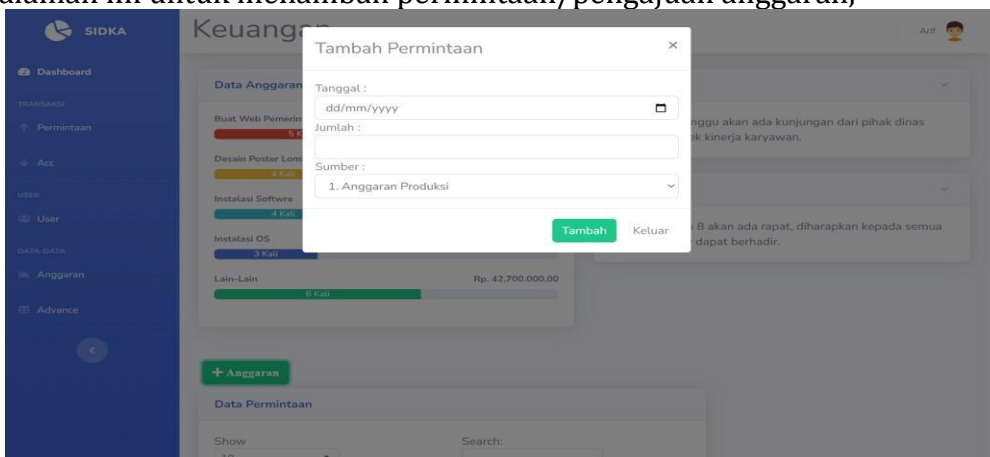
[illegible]alaman ini untuk menambah permintaan/pengajuan anggaran,

SIDKA

Dashboard

TRANSAKSI

Permintaan

Acc

USER

User

DATA-DATA

Anggaran

Advance

Keuang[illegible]

Arif

Data Anggaran

Buat Web Pemerin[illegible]

5 K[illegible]

Desain Poster Lom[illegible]

4 Kali

Instalasi Softwre

4 Kali

Instalasi OS

3 Kali

Lain-Lain

Rp. 42.700.000,00

6 Kali

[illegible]nggu akan ada kunjungan dari pihak dinas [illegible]k kinerja karyawan.

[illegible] 8 akan ada rapat, diharapkan kepada semua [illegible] dapat berhadir.

Tambah Permintaan

Tanggal :

dd/mm/yyyy

Jumlah :

Sumber :

1. Anggaran Produksi

Tambah

Keluar

+ Anggaran

Data Permintaan

Show

Search: